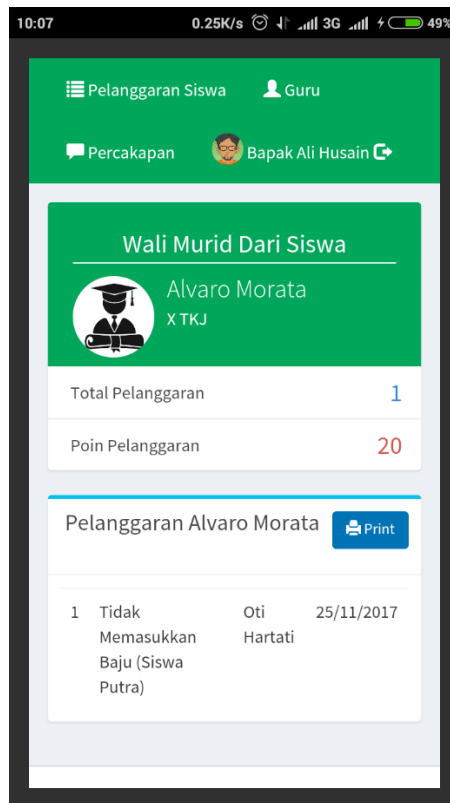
10:07 0.25K/s 3G 49%

Pelanggaran Siswa Guru

Percakapan Bapak Ali Husain

Wali Murid Dari Siswa

Alvaro Morata
X TKJ

| Total Pelanggaran | 1 |
|---|---|
| Poin Pelanggaran | 20 |

Pelanggaran Alvaro Morata Print

| 1 | Tidak Memasukkan Baju (Siswa Putra) | Oti Hartati | 25/11/2017 |
|---|---|---|---|